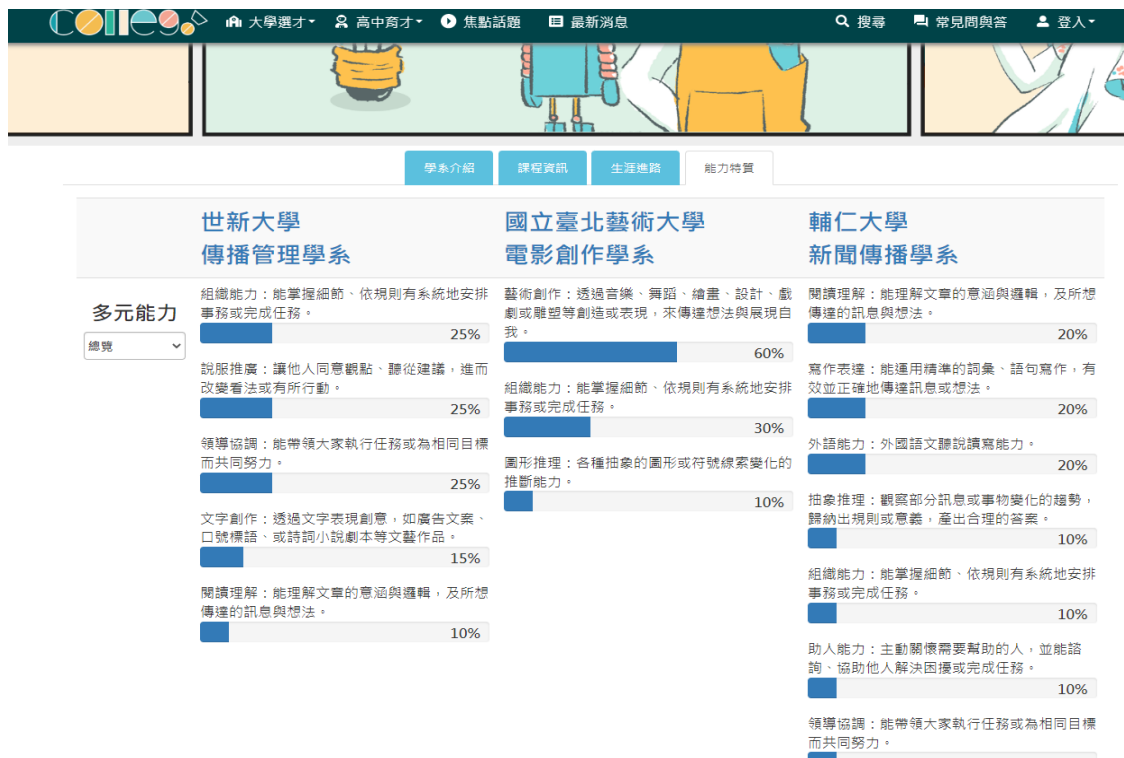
Colleg

大學選才 高中育才 焦點話題 最新消息 搜尋 常見問與答 登入

學系介紹 課程資訊 生涯進路 能力特質

多元能力

總覽

世新大學
傳播管理學系

組織能力：能掌握細節、依規則有系統地安排事務或完成任務。
25%

說服推廣：讓他人同意觀點、聽從建議，進而改變看法或有所行動。
25%

領導協調：能帶領大家執行任務或為相同目標而共同努力。
25%

文字創作：透過文字表現創意，如廣告文案、口號標語、或詩詞小說劇本等文藝作品。
15%

閱讀理解：能理解文章的意涵與邏輯，及所想傳達的訊息與想法。
10%

國立臺北藝術大學
電影創作學系

藝術創作：透過音樂、舞蹈、繪畫、設計、戲劇或雕塑等創造或表現，來傳達想法與展現自我。
60%

組織能力：能掌握細節、依規則有系統地安排事務或完成任務。
30%

圖形推理：各種抽象的圖形或符號線索變化的推斷能力。
10%

輔仁大學
新聞傳播學系

閱讀理解：能理解文章的意涵與邏輯，及所想傳達的訊息與想法。
20%

寫作表達：能運用精準的詞彙、語句寫作，有效並正確地傳達訊息或想法。
20%

外語能力：外國語文聽說讀寫能力。
20%

抽象推理：觀察部分訊息或事物變化的趨勢，歸納出規則或意義，產出合理的答案。
10%

組織能力：能掌握細節、依規則有系統地安排事務或完成任務。
10%

助人能力：主動關懷需要幫助的人，並能諮詢、協助他人解決困擾或完成任務。
10%

領導協調：能帶領大家執行任務或為相同目標而共同努力。